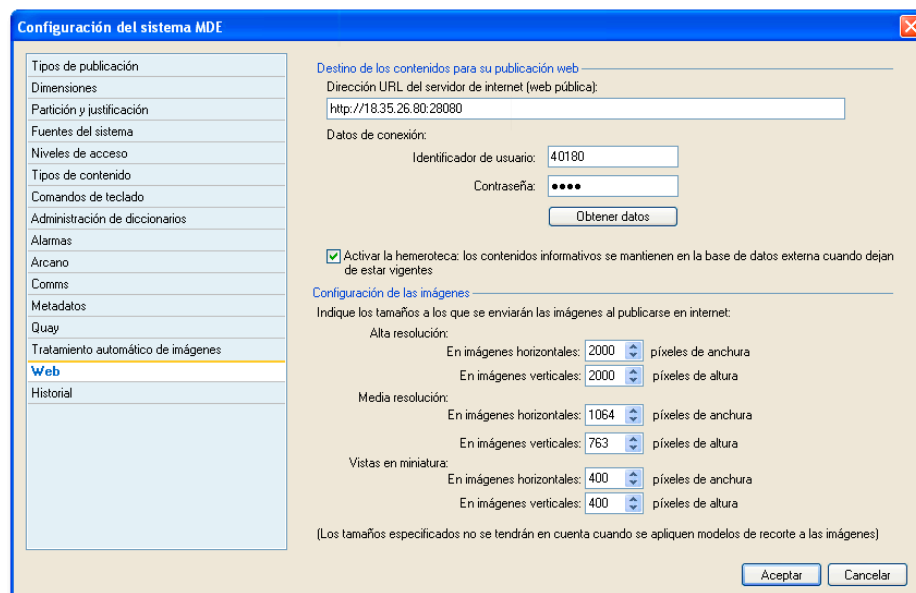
Configuración del sistema MDE

Tipos de publicación
Dimensiones
Partición y justificación
Fuentes del sistema
Niveles de acceso
Tipos de contenido
Comandos de teclado
Administración de diccionarios
Alarmas
Arcano
Comms
Metadatos
Quay
Tratamiento automático de imágenes
Web
Historial

Destino de los contenidos para su publicación web
Dirección URL del servidor de internet (web pública):
http://18.35.26.80:28080
Datos de conexión:
Identificador de usuario: 40180
Contraseña: ●●●●
Obtener datos

Activar la hemeroteca: los contenidos informativos se mantienen en la base de datos externa cuando dejan de estar vigentes

Configuración de las imágenes
Indique los tamaños a los que se enviarán las imágenes al publicarse en internet:
Alta resolución:
En imágenes horizontales: 2000 píxeles de anchura
En imágenes verticales: 2000 píxeles de altura
Media resolución:
En imágenes horizontales: 1064 píxeles de anchura
En imágenes verticales: 763 píxeles de altura
Vistas en miniatura:
En imágenes horizontales: 400 píxeles de anchura
En imágenes verticales: 400 píxeles de altura

(Los tamaños especificados no se tendrán en cuenta cuando se apliquen modelos de recorte a las imágenes)

Aceptar
Cancelar